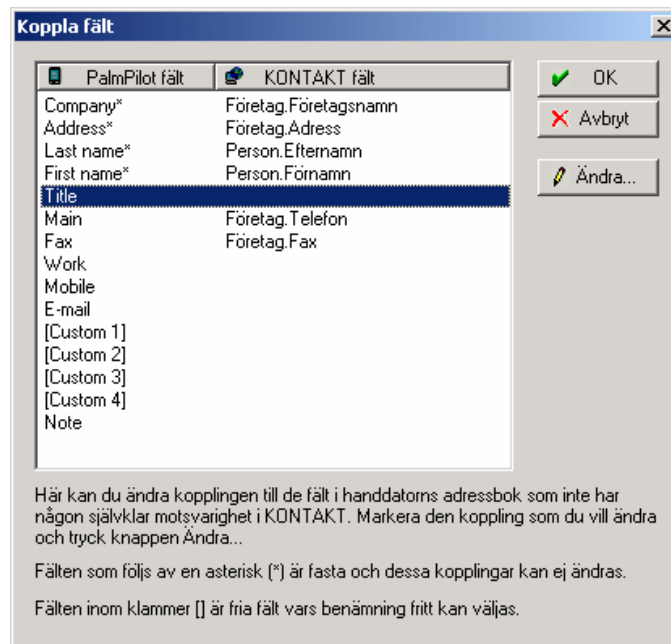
Koppla fält

X

| PalmPilot fält | KONTAKT fält |
|---|---|
| Company* | Företag.Företagsnamn |
| Address* | Företag.Adress |
| Last name* | Person.Efternamn |
| First name* | Person.Förnamn |
| Title | |
| Main | Företag.Telefon |
| Fax | Företag.Fax |
| Work | |
| Mobile | |
| E-mail | |
| [Custom 1] | |
| [Custom 2] | |
| [Custom 3] | |
| [Custom 4] | |
| Note | |

OK

Avbryt

Ändra...

Här kan du ändra kopplingen till de fält i handdatorns adressbok som inte har någon självklar motsvarighet i KONTAKT. Markera den koppling som du vill ändra och tryck knappen Ändra...

Fälten som följs av en asterisk (*) är fasta och dessa kopplingar kan ej ändras.

Fälten inom klammer [] är fria fält vars benämning fritt kan väljas.